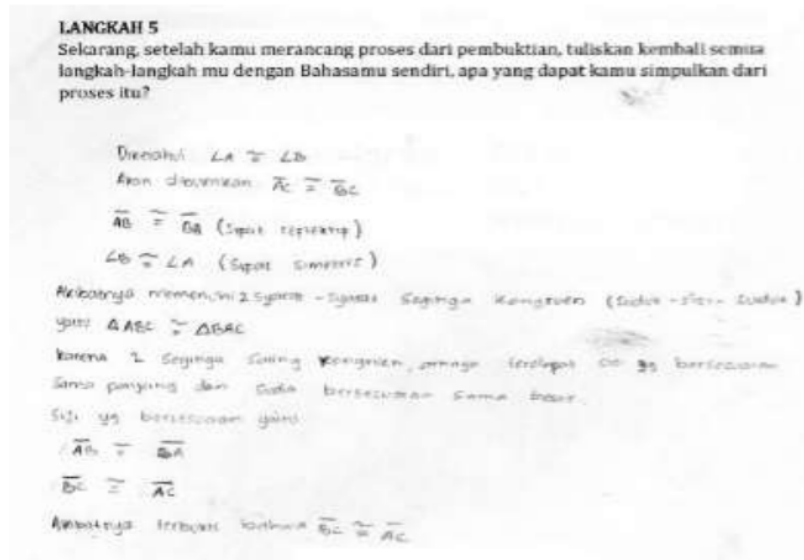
LANGKAH 5
Sekarang, setelah kamu merancang proses dari pembuktian, tuliskan kembali semua langkah-langkah mu dengan Bahasamu sendiri, apa yang dapat kamu simpulkan dari proses itu?

Diketahui $\angle A \cong \angle B$
Akan dibuktikan $\overline{AC} \cong \overline{BC}$

$\overline{AB} \cong \overline{BA}$ (Sifat refleksif)

$\angle B \cong \angle A$ (Sifat simetris)

Akibatnya memenuhi 2 syarat - syarat Segitiga Kongruen (Sudut - Sisi - Sudut)
yaitu $\Delta ABC \cong \Delta BAC$

karena 2 Segitiga Saling Kongruen, maka terdapat sisi yg bersesuaian sama panjang dan sudut bersesuaian sama besar.
Sisi yg bersesuaian yaitu

$\overline{AB} \cong \overline{BA}$

$\overline{BC} \cong \overline{AC}$

Akibatnya terbukti bahwa $\overline{BC} \cong \overline{AC}$